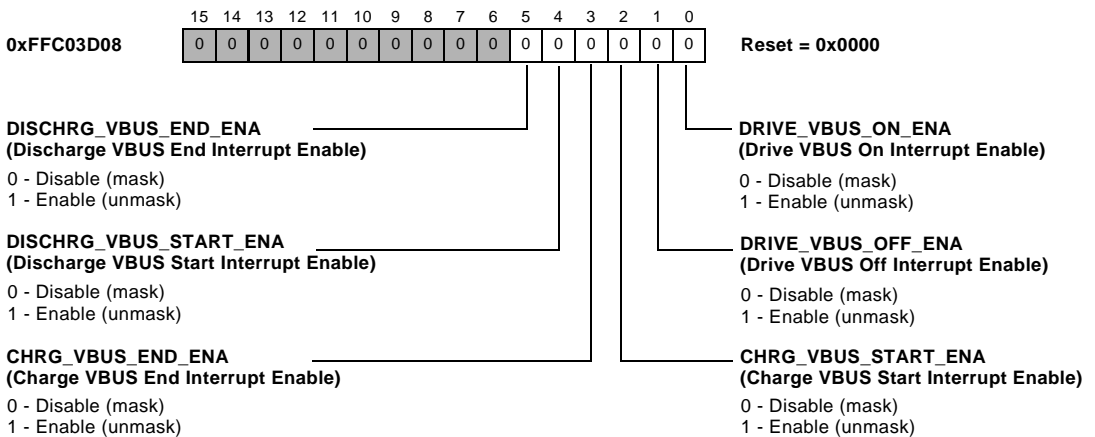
| | 15 | 14 | 13 | 12 | 11 | 10 | 9 | 8 | 7 | 6 | 5 | 4 | 3 | 2 | 1 | 0 | |
|---|---|---|---|---|---|---|---|---|---|---|---|---|---|---|---|---|---|
| 0xFFC03D08 | 0 | 0 | 0 | 0 | 0 | 0 | 0 | 0 | 0 | 0 | 0 | 0 | 0 | 0 | 0 | 0 | Reset = 0x0000 |

DISCHRG_VBUS_END_ENA
(Discharge VBUS End Interrupt Enable)
0 - Disable (mask)
1 - Enable (unmask)

DISCHRG_VBUS_START_ENA
(Discharge VBUS Start Interrupt Enable)
0 - Disable (mask)
1 - Enable (unmask)

CHRG_VBUS_END_ENA
(Charge VBUS End Interrupt Enable)
0 - Disable (mask)
1 - Enable (unmask)

DRIVE_VBUS_ON_ENA
(Drive VBUS On Interrupt Enable)
0 - Disable (mask)
1 - Enable (unmask)

DRIVE_VBUS_OFF_ENA
(Drive VBUS Off Interrupt Enable)
0 - Disable (mask)
1 - Enable (unmask)

CHRG_VBUS_START_ENA
(Charge VBUS Start Interrupt Enable)
0 - Disable (mask)
1 - Enable (unmask)